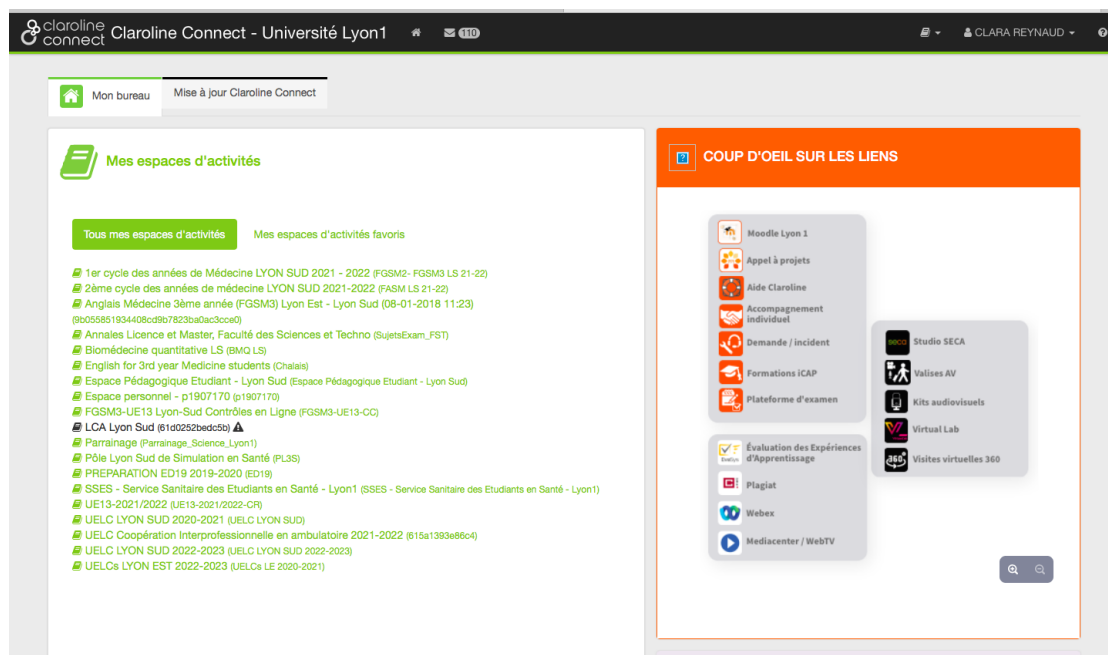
claroline connect Claroline Connect - Université Lyon1 110 CLARA REYNAUD

Mon bureau | Mise à jour Claroline Connect

Mes espaces d'activités

Tous mes espaces d'activités | Mes espaces d'activités favoris

1er cycle des années de Médecine LYON SUD 2021 - 2022 (FGSM2- FGSM3 LS 21-22)
2ème cycle des années de médecine LYON SUD 2021-2022 (FASM LS 21-22)
Anglais Médecine 3ème année (FGSM3) Lyon Est - Lyon Sud (08-01-2018 11:23) (9b055851934408cd9b7823ba0ac3cce0)
Annales Licence et Master, Faculté des Sciences et Techno (SujetsExam_FST)
Biomédecine quantitative LS (BMQ LS)
English for 3rd year Medicine students (Chalais)
Espace Pédagogique Etudiant - Lyon Sud (Espace Pédagogique Etudiant - Lyon Sud)
Espace personnel - p1907170 (p1907170)
FGSM3-UE13 Lyon-Sud Contrôles en Ligne (FGSM3-UE13-CC)
LCA Lyon Sud (61d0252bedc5b)
Parrainage (Parrainage_Science_Lyon1)
Pôle Lyon Sud de Simulation en Santé (PL3S)
PREPARATION ED19 2019-2020 (ED19)
SSES - Service Sanitaire des Etudiants en Santé - Lyon1 (SSES - Service Sanitaire des Etudiants en Santé - Lyon1)
UE13-2021/2022 (UE13-2021/2022-CR)
UELC LYON SUD 2020-2021 (UELC LYON SUD)
UELC Coopération Interprofessionnelle en ambulatoire 2021-2022 (615a1393e86c4)
UELC LYON SUD 2022-2023 (UELC LYON SUD 2022-2023)
UELCs LYON EST 2022-2023 (UELCs LE 2020-2021)

COUP D'OEIL SUR LES LIENS

Moodle Lyon 1
Appel à projets
Aide Claroline
Accompagnement individuel
Demande / incident
Formations iCAP
Plateforme d'examen

Studio SECA
Valises AV
Kits audiovisuels
Virtual Lab
Visites virtuelles 360

Évaluation des Expériences d'Apprentissage
Plagiat
Webex
Mediacenter / WebTV